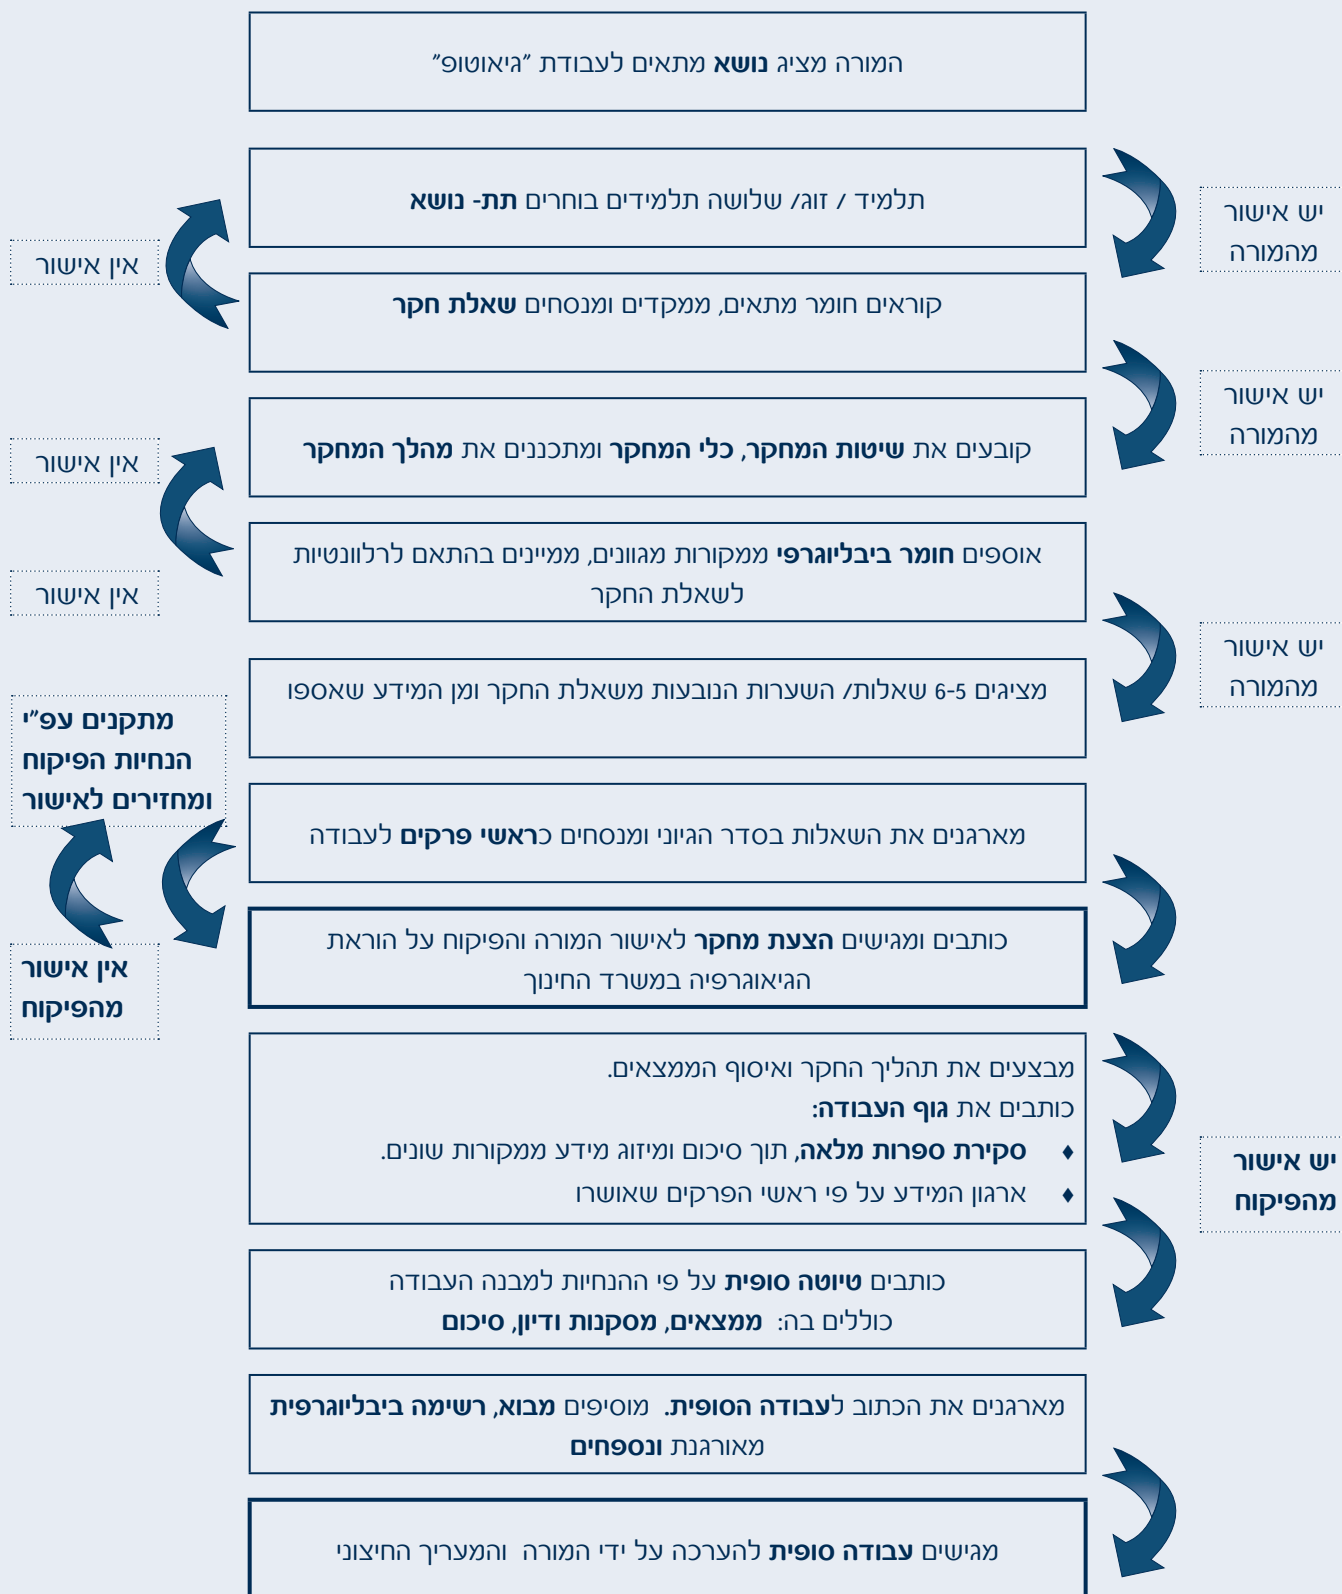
המורה מציג נושא מתאים לעבודת "גיאוטופ"

יש אישור מהמורה

תלמיד / זוג/ שלושה תלמידים בוחרים תת- נושא

אין אישור

קוראים חומר מתאים, ממקדים ומנסחים שאלת חקר

יש אישור מהמורה

אין אישור

קובעים את שיטות המחקר, כלי המחקר ומתכננים את מהלך המחקר

אוספים חומר ביבליוגרפי ממקורות מגוונים, ממיינים בהתאם לרלוונטיות לשאלת החקר

אין אישור

יש אישור מהמורה

מציגים 6-5 שאלות/ השערות הנובעות משאלת החקר ומן המידע שאספו

מתקנים עפ"י הנחיות הפיקוח ומחזירים לאישור

מארגנים את השאלות בסדר הגיוני ומנסחים כראשי פרקים לעבודה

כותבים ומגישים הצעת מחקר לאישור המורה והפיקוח על הוראת הגיאוגרפיה במשרד החינוך

אין אישור מהפיקוח

מבצעים את תהליך החקר ואיסוף הממצאים.
כותבים את גוף העבודה:
♦ סקירת ספרות מלאה, תוך סיכום ומיזוג מידע ממקורות שונים.
♦ ארגון המידע על פי ראשי הפרקים שאושרו

יש אישור מהפיקוח

כותבים טיוטה סופית על פי ההנחיות למבנה העבודה
כוללים בה: ממצאים, מסקנות ודיון, סיכום

מארגנים את הכתוב לעבודה הסופית. מוסיפים מבוא, רשימה ביבליוגרפית מאורגנת ונספחים

מגישים עבודה סופית להערכה על ידי המורה והמעריך החיצוני